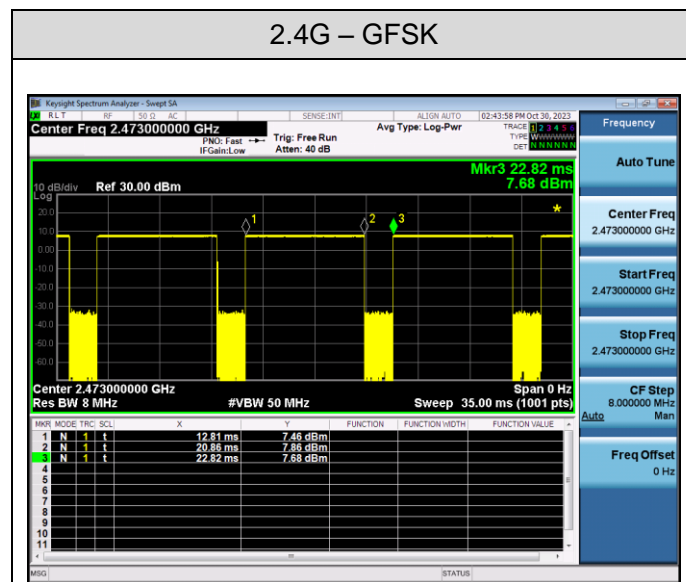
2.4G – GFSK

Keysight Spectrum Analyzer - Swept SA

RL T RF 50 Ω AC SENSE:INT ALIGN AUTO 02:43:58 PM Oct 30, 2023

Center Freq 2.473000000 GHz

PNO: Fast IFGain:Low

Trig: Free Run Atten: 40 dB

Avg Type: Log-Pwr

TRACE 1 2 3 4 5 6 TYPE W DET N N N N N N

Frequency

Mkr3 22.82 ms 7.68 dBm

10 dB/div Ref 30.00 dBm

Log

20.0 10.0 0.00 -10.0 -20.0 -30.0 -40.0 -50.0 -60.0

1 2 3

Center 2.473000000 GHz Span 0 Hz

Res BW 8 MHz #VBW 50 MHz Sweep 35.00 ms (1001 pts)

| MKR | MODE | TRC | SCL | X | Y | FUNCTION | FUNCTION WIDTH | FUNCTION VALUE |
|---|---|---|---|---|---|---|---|---|
| 1 | N | 1 | t | 12.81 ms | 7.46 dBm | | | |
| 2 | N | 1 | t | 20.86 ms | 7.86 dBm | | | |
| 3 | N | 1 | t | 22.82 ms | 7.68 dBm | | | |
| 4 | | | | | | | | |
| 5 | | | | | | | | |
| 6 | | | | | | | | |
| 7 | | | | | | | | |
| 8 | | | | | | | | |
| 9 | | | | | | | | |
| 10 | | | | | | | | |
| 11 | | | | | | | | |

Auto Tune

Center Freq 2.473000000 GHz

Start Freq 2.473000000 GHz

Stop Freq 2.473000000 GHz

CF Step 8.000000 MHz Auto Man

Freq Offset 0 Hz

MSG STATUS